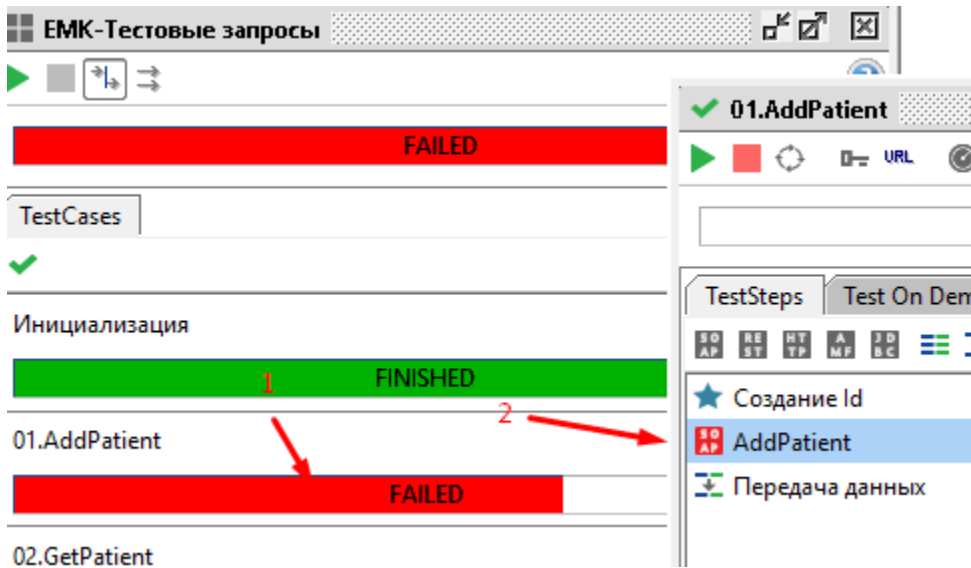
EMK-Тестовые запросы

FAILED

TestCases

Инициализация

FINISHED

1

01.AddPatient

FAILED

02.GetPatient

01.AddPatient

URL

TestSteps | Test On Dem

SO AP | RE ST | HT TP | A MF | JD BC

2

Создание Id

AddPatient

Передача данных